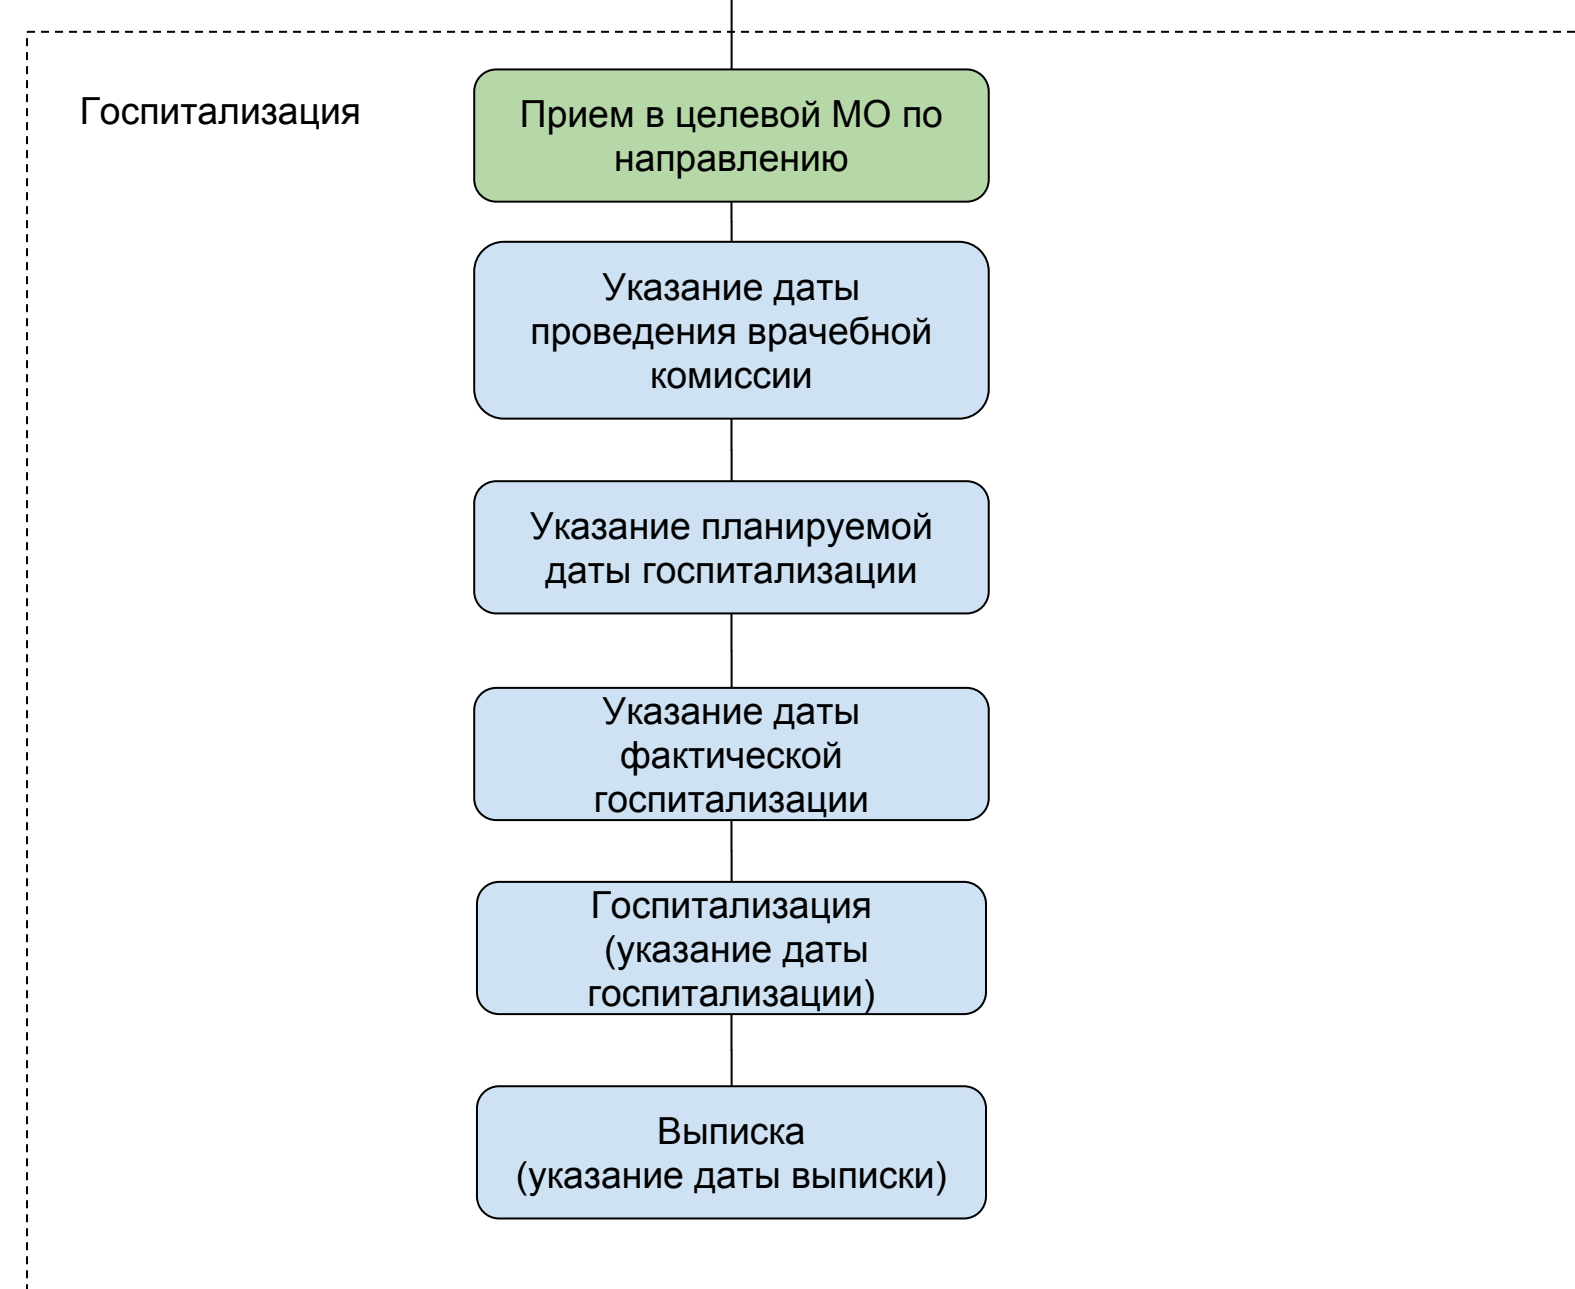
Госпитализация

Прием в целевой МО по направлению

Указание даты проведения врачебной комиссии

Указание планируемой даты госпитализации

Указание даты фактической госпитализации

Госпитализация (указание даты госпитализации)

Выписка (указание даты выписки)